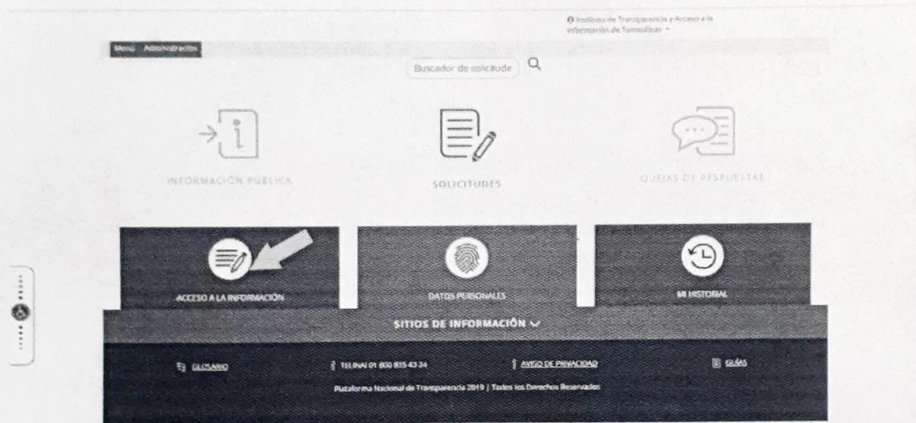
Instituto de Transparencia y Acceso a la Información de Tamaulipas

Menú Administración

Buscador de solicitude

INFORMACIÓN PÚBLICA

SOLICITUDES

QUEJAS DE RESPUESTAS

ACCESO A LA INFORMACIÓN

DATOS PERSONALES

MI HISTORIAL

SITIOS DE INFORMACIÓN

GLOSARIO

TELINAI 01 800 835 43 24

AVISO DE PRIVACIDAD

GUÍAS

Plataforma Nacional de Transparencia 2019 | Todos los Derechos Reservados